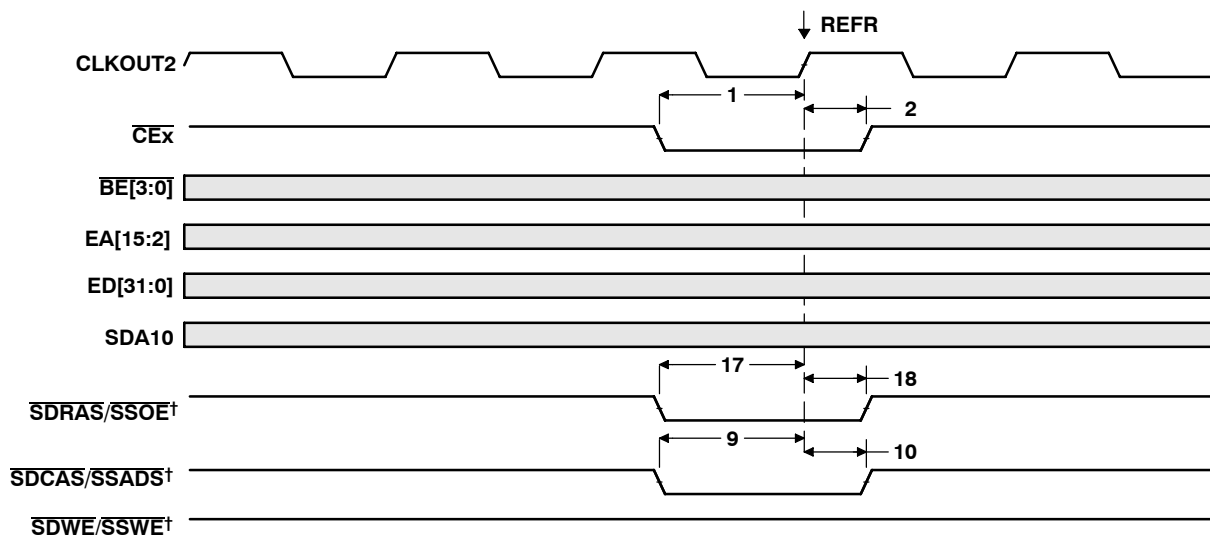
REFR

CLKOUT2

1

2

$\overline{CEx}$

$\overline{BE[3:0]}$

EA[15:2]

ED[31:0]

SDA10

17

18

$\overline{SDRAS}/\overline{SSOE}^{\dagger}$

9

10

$\overline{SDCAS}/\overline{SSADS}^{\dagger}$

$\overline{SDWE}/\overline{SSWE}^{\dagger}$